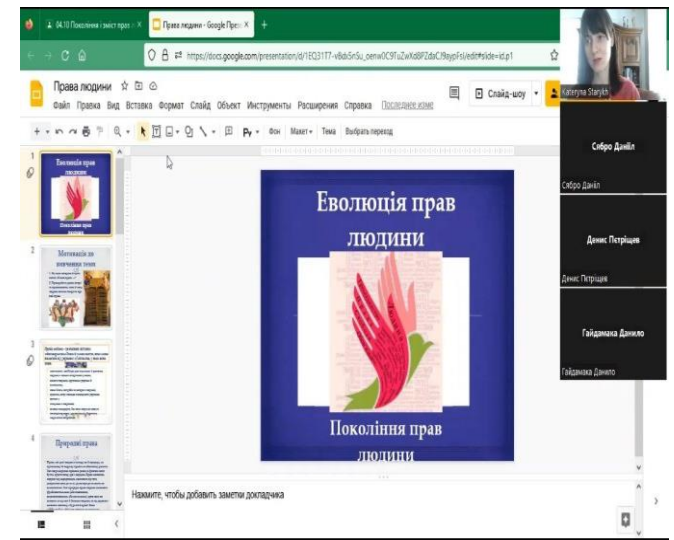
04.10 Покоління і зміст прав
Права людини - Google През
https://docs.google.com/presentation/d/1EQ3177-v8dx5nSu_oenx0C9FuZwXd8PZdaCJ9ayoFsI/edit#slide=id.p1

Права людини
Файл Правка Вид Вставка Формат Слайд Объект Инструменты Расширения Справка Последнее изме
Слайд-шоу
Фон Макет Тема Выбрать переход

1
Еволюція прав людини
Покоління прав людини
2
Мотивація до вивчення теми
3
4
Природні права

Еволюція прав людини

Покоління прав людини

Нажмите, чтобы добавить заметки докладчика

Kateryna Staryk
Сябро Данііл
Сябро Данііл
Денис Петріщев
Денис Петріщев
Гайдамака Данило
Гайдамака Данило